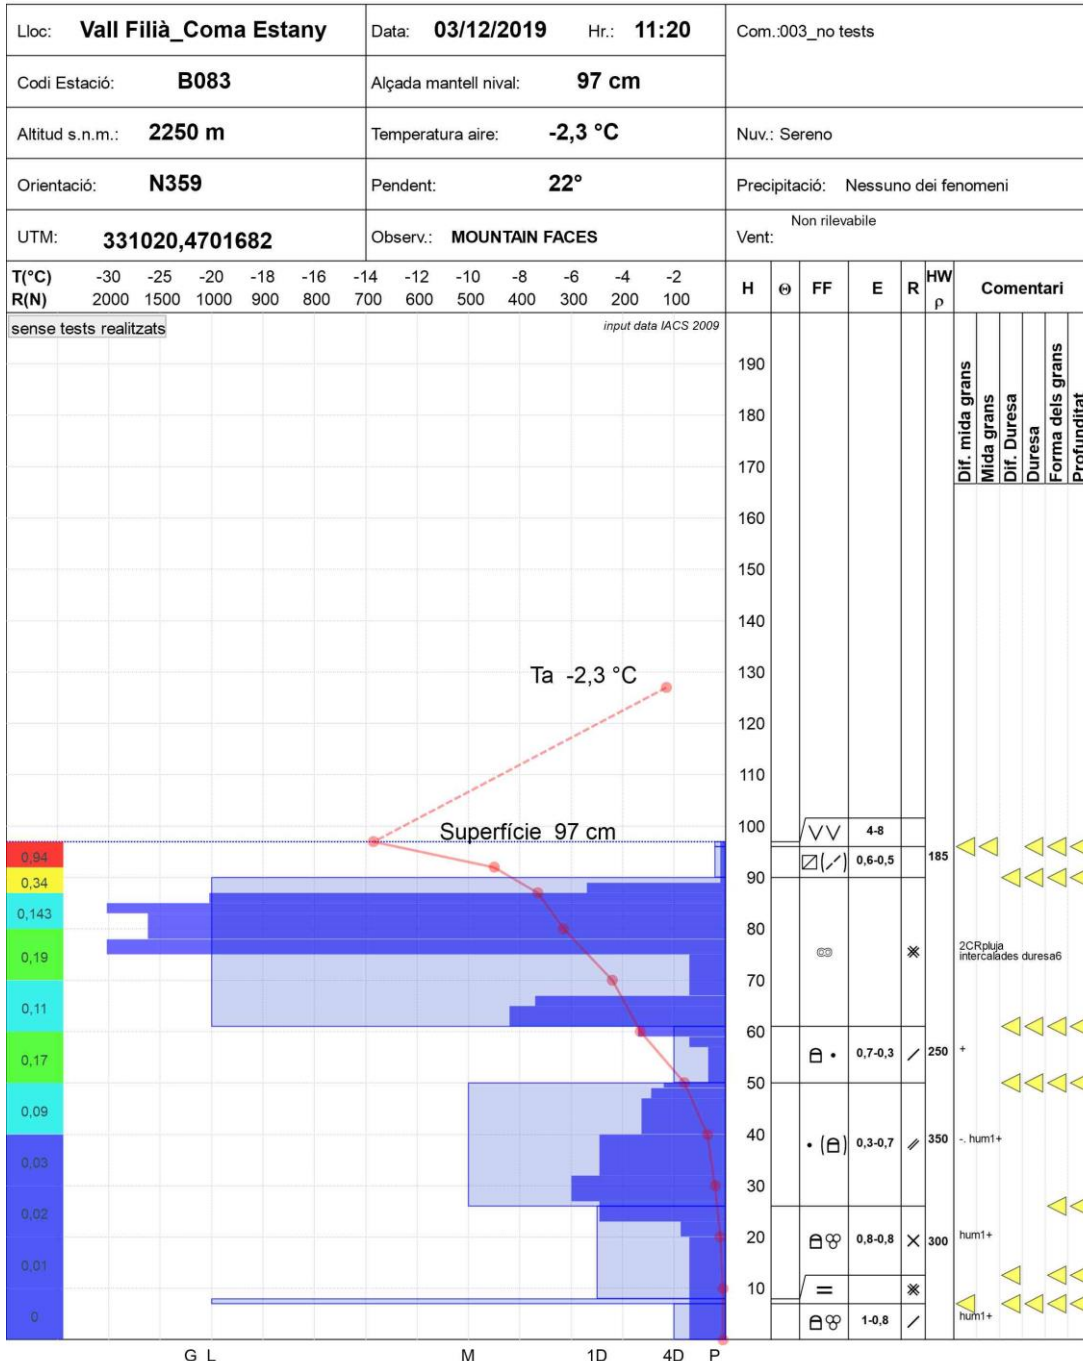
| Lloc: Vall Filià_Coma Estany | Data: 03/12/2019 Hr.: 11:20 | Com.:003_no tests |
|---|---|---|
| Codi Estació: B083 | Alçada mantell nival: 97 cm | |
| Altitud s.n.m.: 2250 m | Temperatura aire: -2,3 °C | Nuv.: Sereno |
| Orientació: N359 | Pendent: 22° | Precipitació: Nessuno dei fenomeni |
| UTM: 331020,4701682 | Observ.: MOUNTAIN FACES | Vent: Non rilevabile |

T(°C) -30 -25 -20 -18 -16 -14 -12 -10 -8 -6 -4 -2
R(N) 2000 1500 1000 900 800 700 600 500 400 300 200 100

H Θ FF E R HW ρ Comentari

sense tests realitzats

input data IACS 2009

Dif. mida grans
Mida grans
Dif. Duresa
Duresa
Forma dels grans
Profunditat

190
180
170
160
150
140
130
120
110
100
90
80
70
60
50
40
30
20
10

Ta -2,3 °C

Superfície 97 cm

0,94
0,34
0,143
0,19
0,11
0,17
0,09
0,03
0,02
0,01
0

4-8
0,6-0,5
185
2CRpluja intercalades duresa6
0,7-0,3
250 +
0,3-0,7
350 -. hum1+
0,8-0,8
300 hum1+
1-0,8
hum1+

G L M 1D 4D P